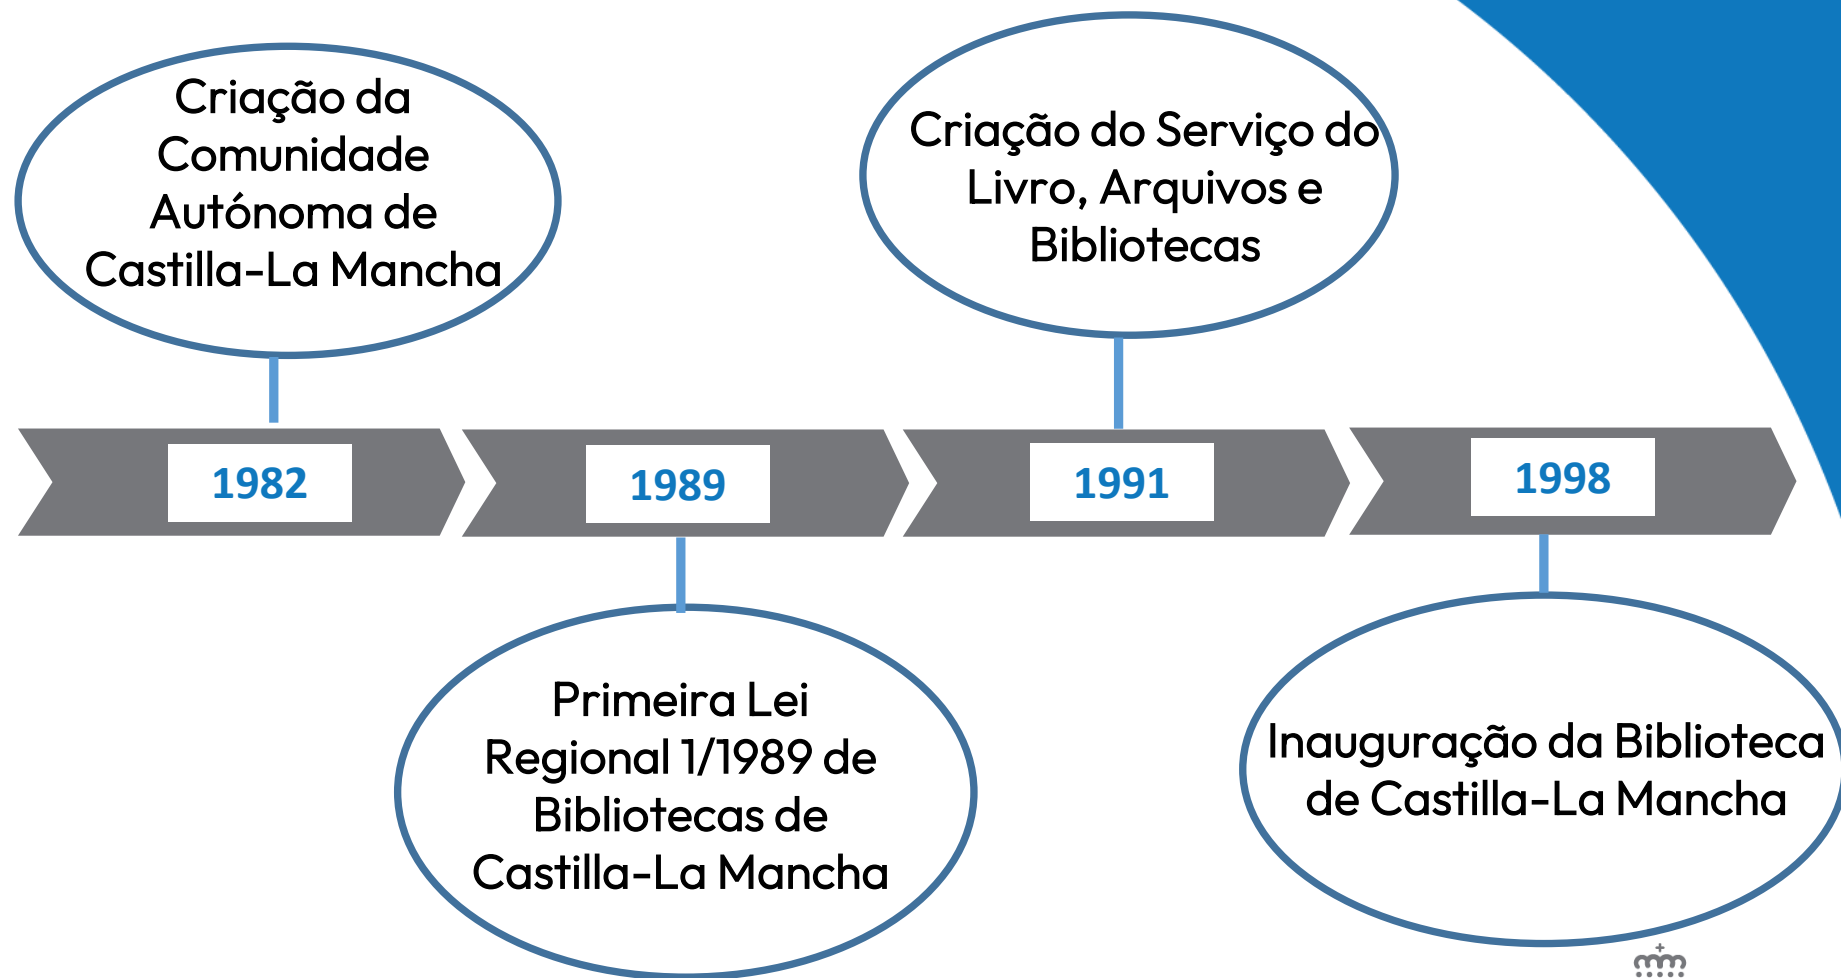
Criação da Comunidade Autónoma de Castilla-La Mancha

Criação do Serviço do Livro, Arquivos e Bibliotecas

1982

1989

1991

1998

Primeira Lei Regional 1/1989 de Bibliotecas de Castilla-La Mancha

Inauguração da Biblioteca de Castilla-La Mancha